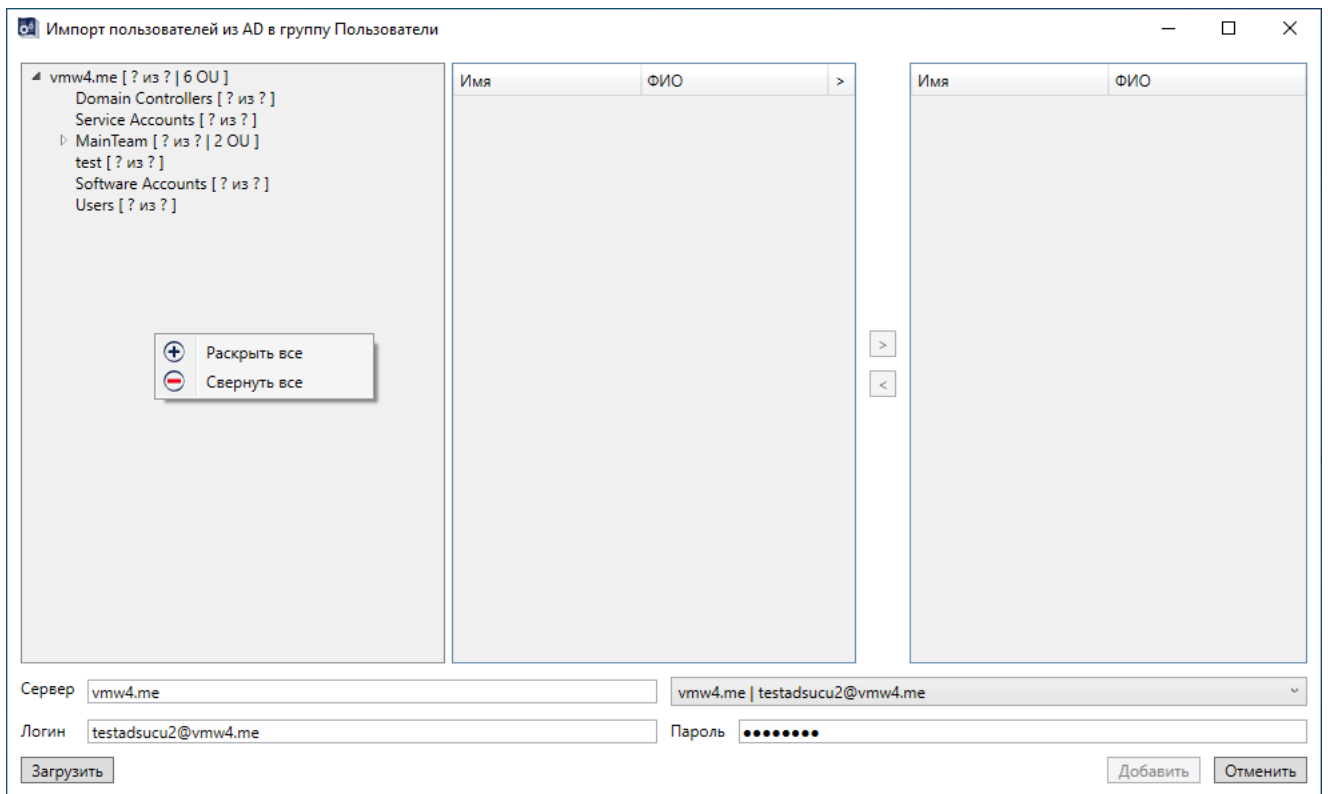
Импорт пользователей из AD в группу Пользователи

vmw4.me [ ? из ? | 6 OU ]
Domain Controllers [ ? из ? ]
Service Accounts [ ? из ? ]
MainTeam [ ? из ? | 2 OU ]
test [ ? из ? ]
Software Accounts [ ? из ? ]
Users [ ? из ? ]

Раскрыть все
Свернуть все

| Имя | ФИО | > |
|---|---|---|

>
<

| Имя | ФИО |
|---|---|

Сервер vmw4.me
vmw4.me | testadsucu2@vmw4.me
Логин testadsucu2@vmw4.me
Пароль ••••••••
Загрузить
Добавить Отменить